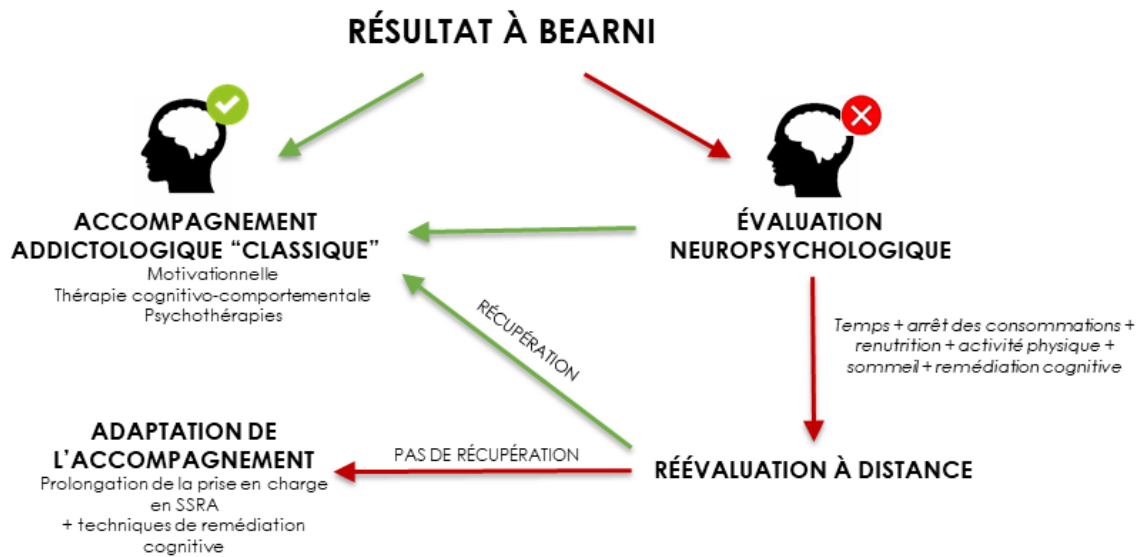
RÉSULTAT À BEARNI

ACCOMPAGNEMENT ADDICTOLOGIQUE “CLASSIQUE”
Motivationnelle
Thérapie cognitivo-comportementale
Psychothérapies

ÉVALUATION NEUROPSYCHOLOGIQUE

Temps + arrêt des consommations + renutrition + activité physique + sommeil + remédiation cognitive

RÉCUPÉRATION

ADAPTATION DE L’ACCOMPAGNEMENT
Prolongation de la prise en charge en SSRA
+ techniques de remédiation cognitive

PAS DE RÉCUPÉRATION

RÉÉVALUATION À DISTANCE